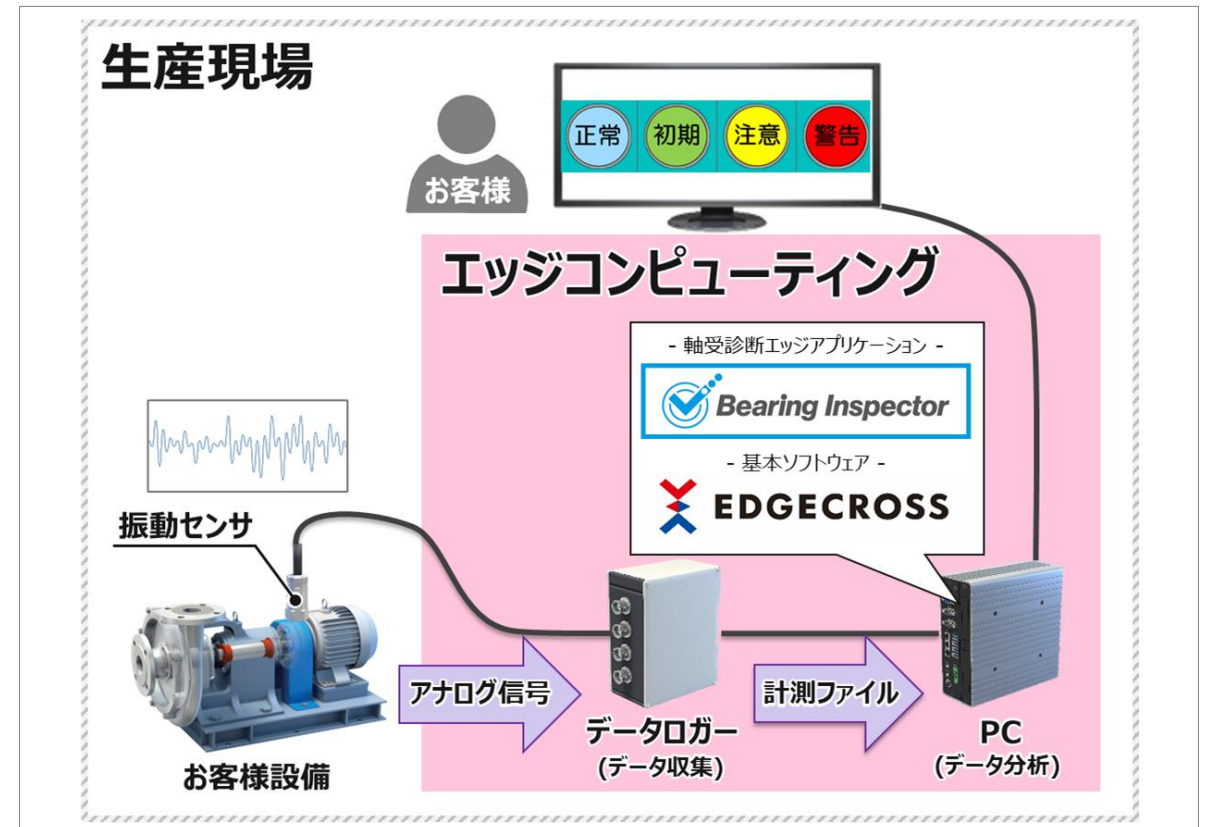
生産現場

お客様

正常 初期 注意 警告

エッジコンピューティング

- 軸受診断エッジアプリケーション -

Bearing Inspector

- 基本ソフトウェア -

EDGECROSS

振動センサ

お客様設備

アナログ信号

データロガー
(データ収集)

計測ファイル

PC
(データ分析)